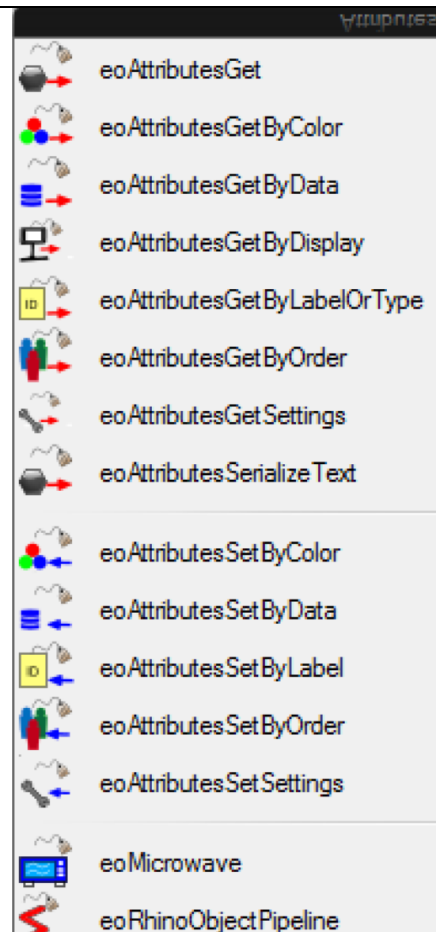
Attributes

eoAttributesGet
eoAttributesGetByColor
eoAttributesGetByData
eoAttributesGetByDisplay
eoAttributesGetByLabelOrType
eoAttributesGetByOrder
eoAttributesGetSettings
eoAttributesSerializeText

eoAttributesSetByColor
eoAttributesSetByData
eoAttributesSetByLabel
eoAttributesSetByOrder
eoAttributesSetSettings

eoMicrowave
eoRhinoObjectPipeline